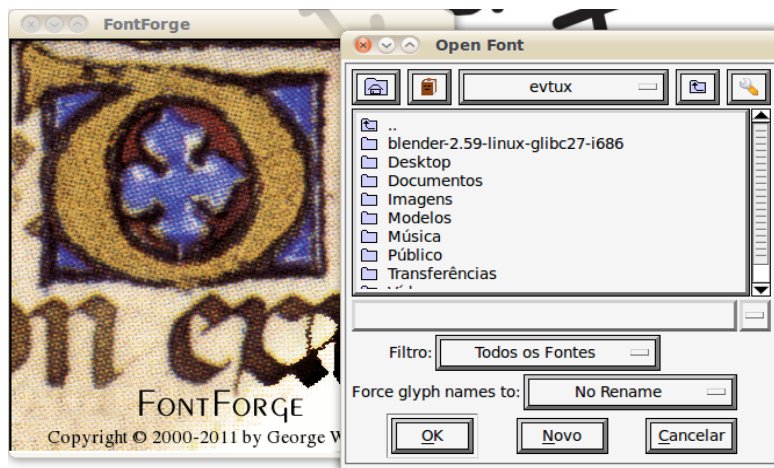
FontForge

FontForge

Copyright © 2000-2011 by George W

Open Font

evtux

..
blender-2.59-linux-glibc27-i686
Desktop
Documentos
Imagens
Modelos
Música
Público
Transferências

Filtro: Todos os Fontes

Force glyph names to: No Rename

OK
Novo
Cancelar